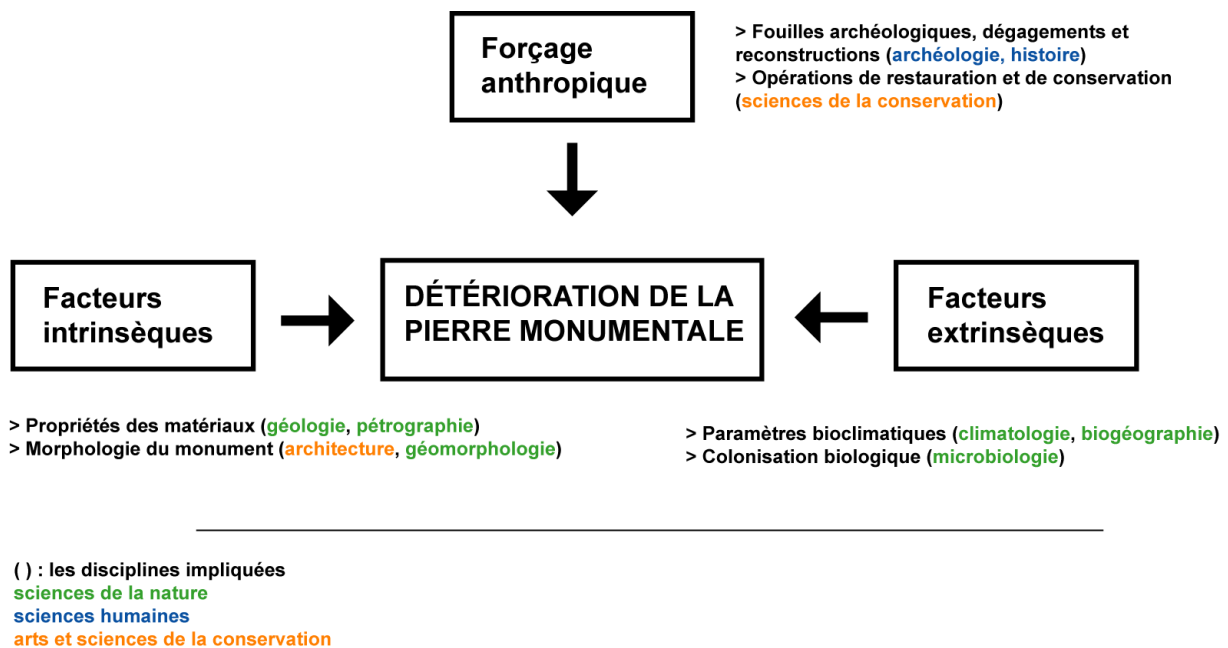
Forçage anthropique

> Fouilles archéologiques, dégagements et reconstructions (archéologie, histoire)
> Opérations de restauration et de conservation (sciences de la conservation)

Facteurs intrinsèques

DÉTÉRIORATION DE LA PIERRE MONUMENTALE

Facteurs extrinsèques

> Propriétés des matériaux (géologie, pétrographie)
> Morphologie du monument (architecture, géomorphologie)

> Paramètres bioclimatiques (climatologie, biogéographie)
> Colonisation biologique (microbiologie)

( ) : les disciplines impliquées
sciences de la nature
sciences humaines
arts et sciences de la conservation